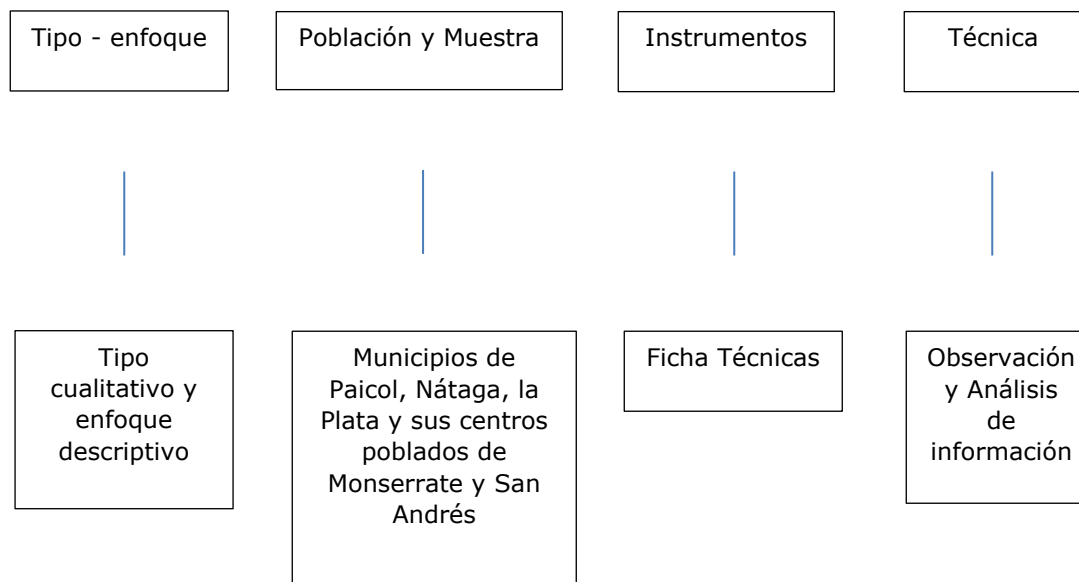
Tipo - enfoque

Tipo cualitativo y enfoque descriptivo

Población y Muestra

Municipios de Paicol, Nátaga, la Plata y sus centros poblados de Monserrate y San Andrés

Instrumentos

Ficha Técnicas

Técnica

Observación y Análisis de información